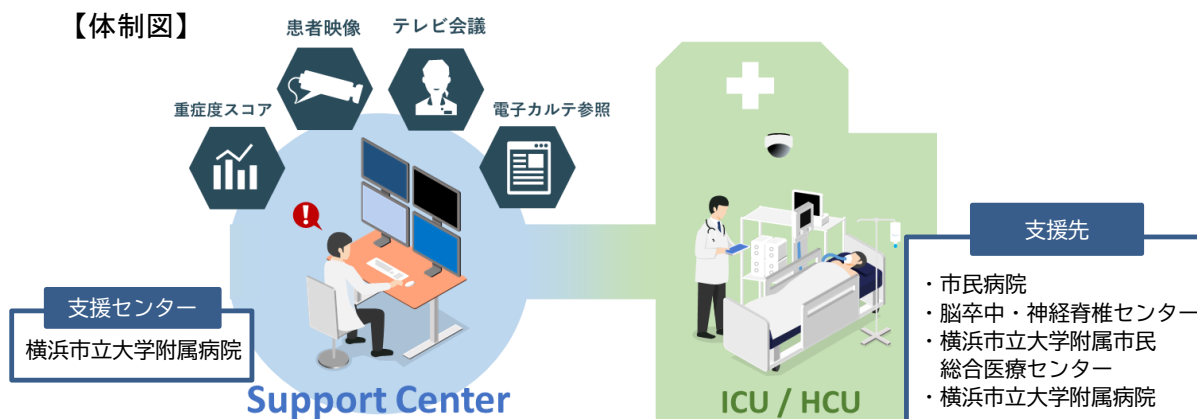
【体制図】

患者映像

テレビ会議

重症度スコア

電子カルテ参照

支援センター

横浜市立大学附属病院

Support Center

ICU / HCU

支援先

・市民病院
・脳卒中・神経脊椎センター
・横浜市立大学附属市民総合医療センター
・横浜市立大学附属病院